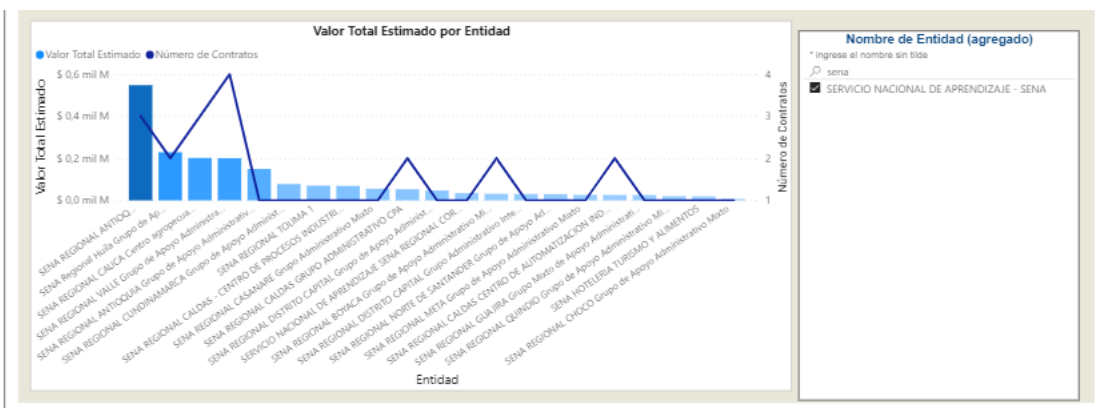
Valor Total Estimado por Entidad

Valor Total Estimado  Número de Contratos

$ 0,6 mil M
$ 0,4 mil M
$ 0,2 mil M
$ 0,0 mil M

Valor Total Estimado

4
3
2
1

Número de Contratos

SENA REGIONAL ANTIOQ...
SENA Regional Huila Grupo de Ap...
SENA REGIONAL CAUCA Centro Agropecua...
SENA REGIONAL VALLE Grupo de Apoyo Administra...
SENA REGIONAL ANTIOQUIA Grupo de Apoyo Administrativ...
SENA REGIONAL CUNDINAMARCA Grupo de Apoyo Administr...
SENA REGIONAL TOLIMA 1
SENA REGIONAL CALDAS - CENTRO DE PROCESOS INDUSTRI...
SENA REGIONAL CASANARE Grupo Administrativo Mixto
SENA REGIONAL CALDAS GRUPO ADMINISTRATIVO CPA
SENA REGIONAL DISTRITO CAPITAL Grupo de Apoyo Administ...
SERVICIO NACIONAL DE APRENDIZAJE SENA REGIONAL COR...
SENA REGIONAL BOYACA Grupo de Apoyo Administrativo Mi...
SENA REGIONAL DISTRITO CAPITAL Grupo Administrativo Inte...
SENA REGIONAL NORTE DE SANTANDER Grupo de Apoyo Ad...
SENA REGIONAL META Grupo de Apoyo Administrativo Mixto
SENA REGIONAL CALDAS CENTRO DE AUTOMATIZACION IND...
SENA REGIONAL GUAJIRA Grupo Mixto de Apoyo Administrati...
SENA HOTELERIA TURISMO Y ALIMENTOS
SENA REGIONAL QUINDIO Grupo de Apoyo Administrativo Mi...
SENA REGIONAL CHOCO Grupo de Apoyo Administrativo Mixto

Entidad

Nombre de Entidad (agregado)
* ingrese el nombre sin tilde
sena
SERVICIO NACIONAL DE APRENDIZAJE - SENA